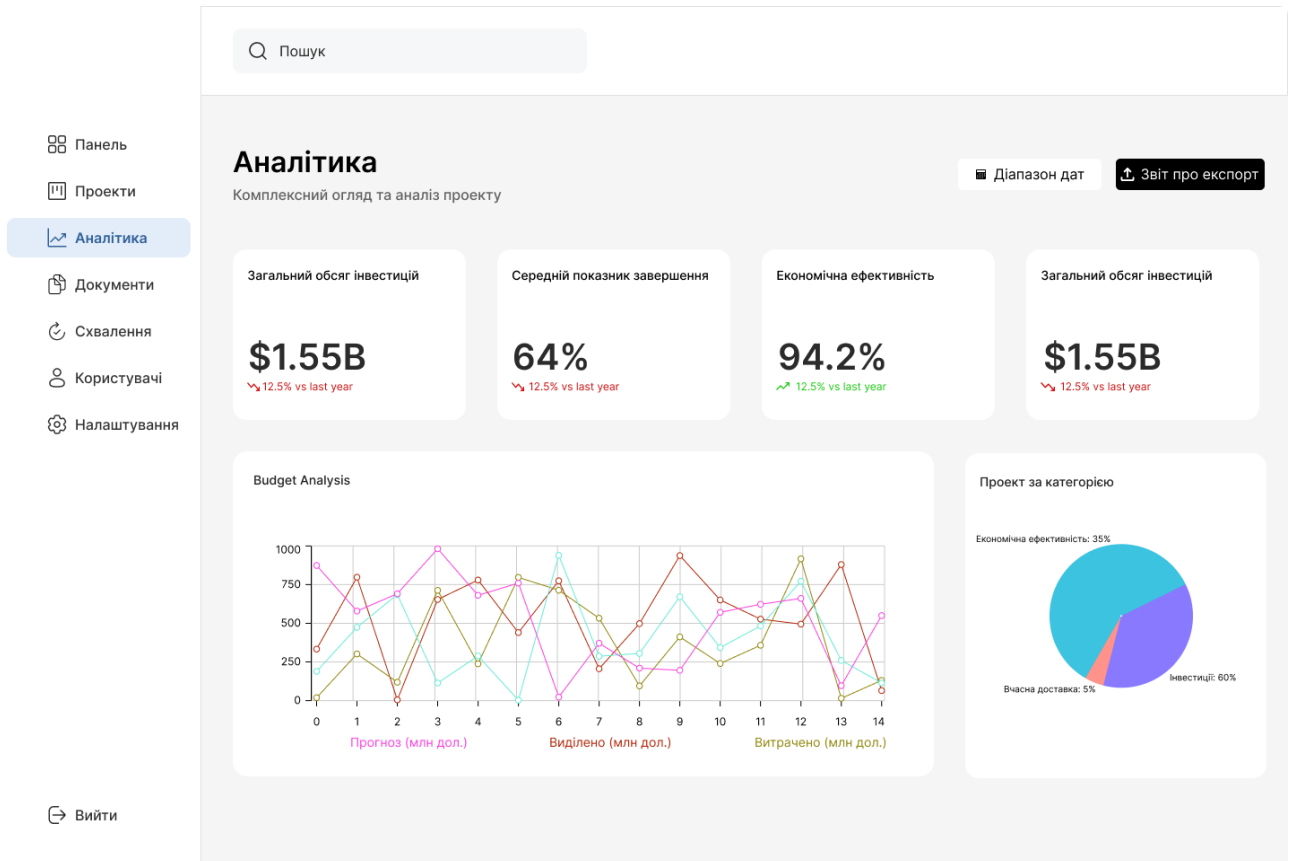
Пошук

Панель
Проекти
Аналітика
Документи
Схвалення
Користувачі
Налаштування

Аналітика
Комплексний огляд та аналіз проекту

Діапазон дат
Звіт про експорт

Загальний обсяг інвестицій
$1.55B
12.5% vs last year

Середній показник завершення
64%
12.5% vs last year

Економічна ефективність
94.2%
12.5% vs last year

Загальний обсяг інвестицій
$1.55B
12.5% vs last year

Budget Analysis

1000
750
500
250
0
0 1 2 3 4 5 6 7 8 9 10 11 12 13 14

Прогноз (млн дол.)
Виділено (млн дол.)
Витрачено (млн дол.)

Проект за категорією

Економічна ефективність: 35%
Вчасна доставка: 5%
Інвестиції: 60%

Вийти